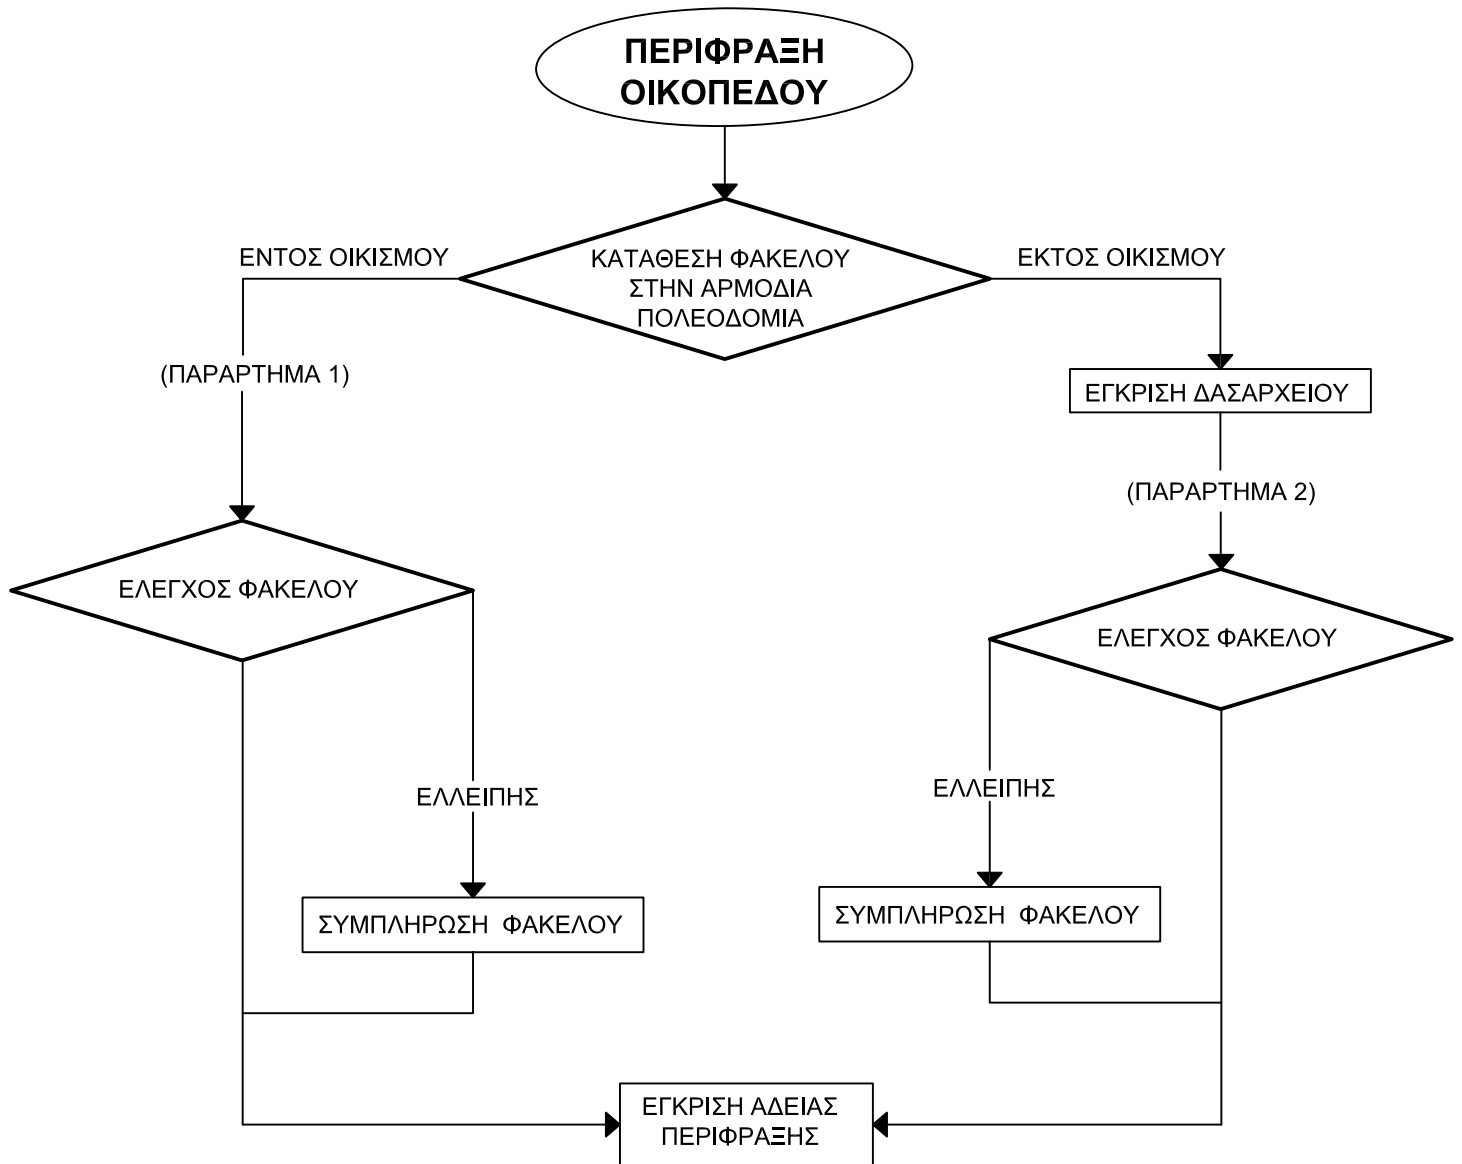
ΠΕΡΙΦΡΑΞΗ ΟΙΚΟΠΕΔΟΥ

ΕΝΤΟΣ ΟΙΚΙΣΜΟΥ

ΚΑΤΑΘΕΣΗ ΦΑΚΕΛΟΥ ΣΤΗΝ ΑΡΜΟΔΙΑ ΠΟΛΕΟΔΟΜΙΑ

ΕΚΤΟΣ ΟΙΚΙΣΜΟΥ

(ΠΑΡΑΡΤΗΜΑ 1)

ΕΓΚΡΙΣΗ ΔΑΣΑΡΧΕΙΟΥ

(ΠΑΡΑΡΤΗΜΑ 2)

ΕΛΕΓΧΟΣ ΦΑΚΕΛΟΥ

ΕΛΕΓΧΟΣ ΦΑΚΕΛΟΥ

ΕΛΛΕΙΠΗΣ

ΕΛΛΕΙΠΗΣ

ΣΥΜΠΛΗΡΩΣΗ ΦΑΚΕΛΟΥ

ΣΥΜΠΛΗΡΩΣΗ ΦΑΚΕΛΟΥ

ΕΓΚΡΙΣΗ ΑΔΕΙΑΣ ΠΕΡΙΦΡΑΞΗΣ